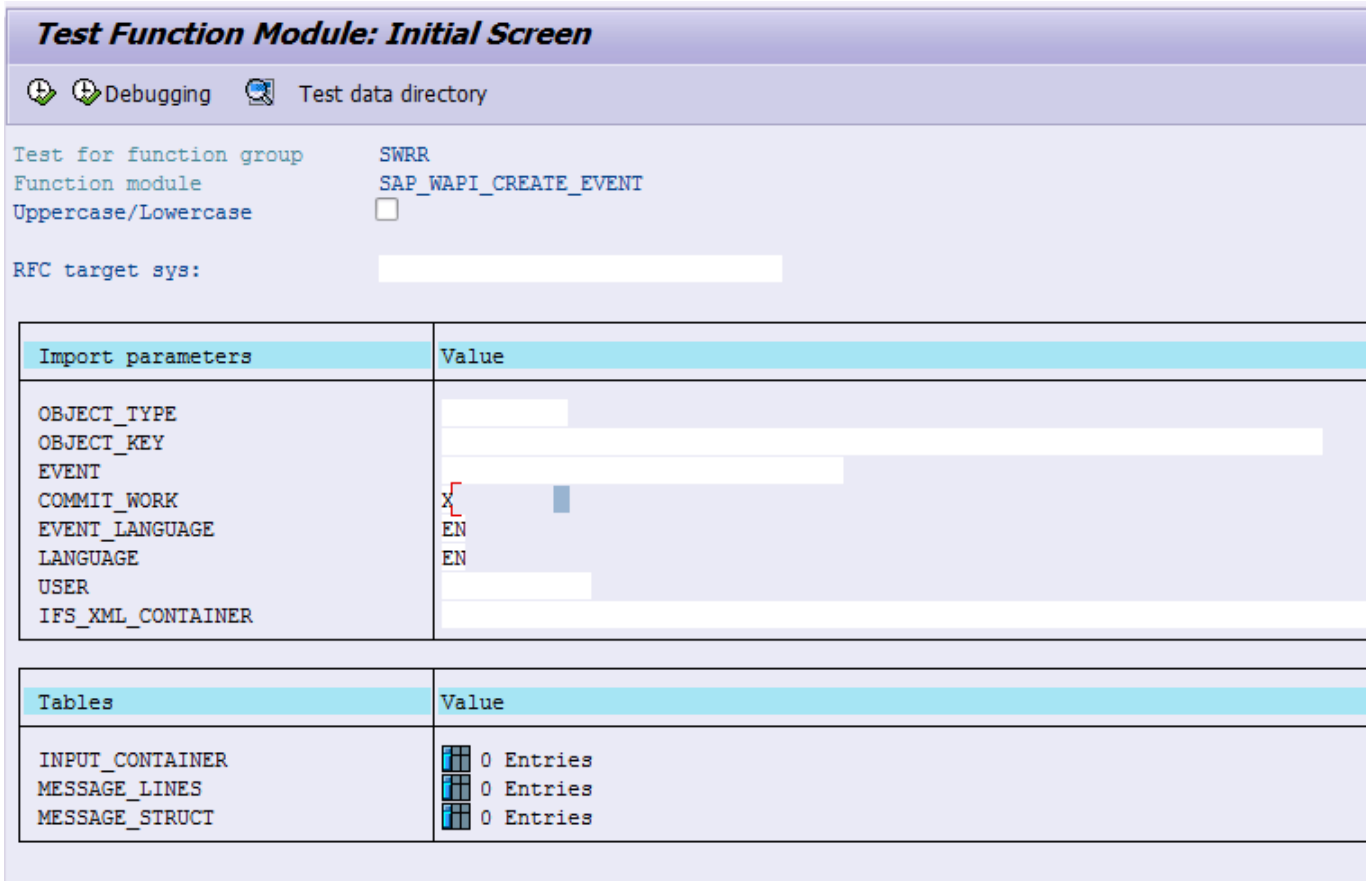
Test Function Module: Initial Screen

Debugging Test data directory

Test for function group SWRR
Function module SAP_WAPI_CREATE_EVENT
Uppercase/Lowercase

RFC target sys:

| Import parameters | Value |
|---|---|
| OBJECT_TYPE | |
| OBJECT_KEY | |
| EVENT | |
| COMMIT_WORK | X |
| EVENT_LANGUAGE | EN |
| LANGUAGE | EN |
| USER | |
| IFS_XML_CONTAINER | |

| Tables | Value |
|---|---|
| INPUT_CONTAINER | 0 Entries |
| MESSAGE_LINES | 0 Entries |
| MESSAGE_STRUCT | 0 Entries |